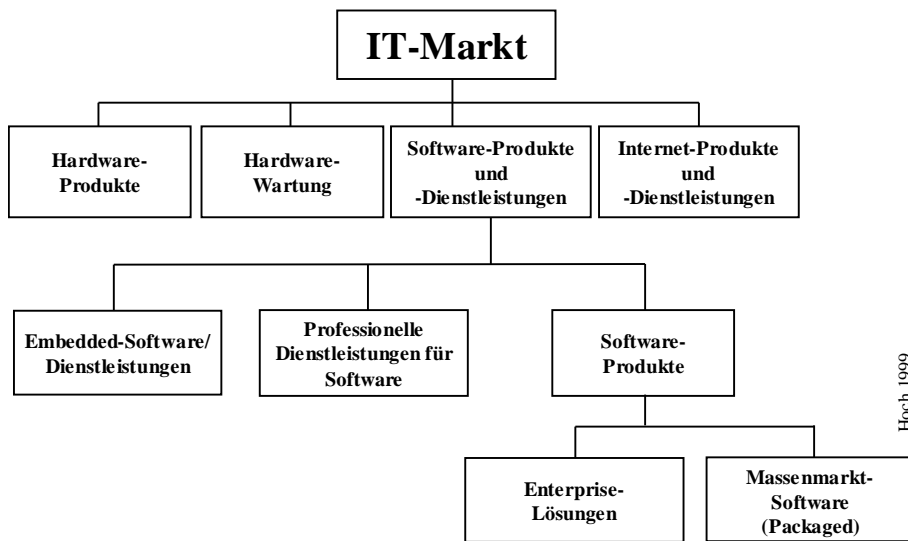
IT-Markt

Hardware-Produkte

Hardware-Wartung

Software-Produkte und -Dienstleistungen

Internet-Produkte und -Dienstleistungen

Embedded-Software/ Dienstleistungen

Professionelle Dienstleistungen für Software

Software-Produkte

Enterprise-Lösungen

Massenmarkt-Software (Packaged)

Hoch 1999